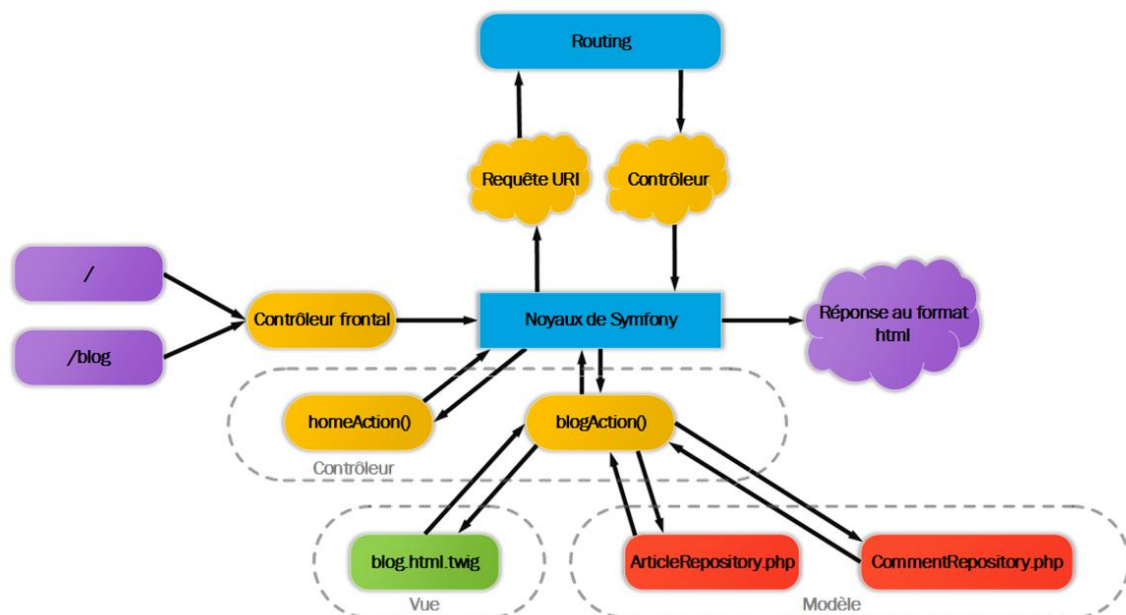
Routing

Requête URI

Contrôleur

/

/blog

Contrôleur frontal

Noyaux de Symfony

Réponse au format html

homeAction()

blogAction()

Contrôleur

blog.html.twig

Vue

ArticleRepository.php

CommentRepository.php

Modèle